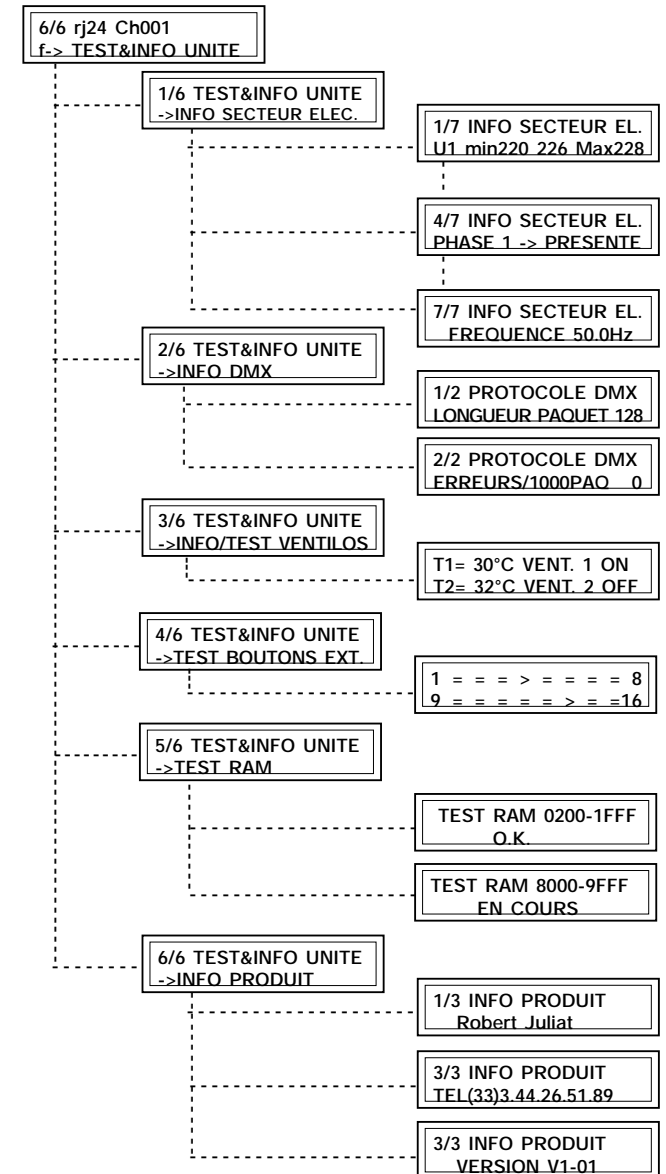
6/6 rj24 Ch001
f-> TEST&INFO UNITE

1/6 TEST&INFO UNITE
->INFO SECTEUR ELEC.

1/7 INFO SECTEUR EL.
U1 min220 226 Max228

4/7 INFO SECTEUR EL.
PHASE 1 -> PRESENTE

7/7 INFO SECTEUR EL.
FREQUENCE 50.0Hz

2/6 TEST&INFO UNITE
->INFO DMX

1/2 PROTOCOLE DMX
LONGUEUR PAQUET 128

2/2 PROTOCOLE DMX
ERREURS/1000PAQ 0

3/6 TEST&INFO UNITE
->INFO/TEST VENTILOS

T1= 30°C VENT. 1 ON
T2= 32°C VENT. 2 OFF

4/6 TEST&INFO UNITE
->TEST BOUTONS EXT.

1 = = = > = = = = 8
9 = = = = = > = =16

5/6 TEST&INFO UNITE
->TEST RAM

TEST RAM 0200-1FFF
O.K.

TEST RAM 8000-9FFF
EN COURS

6/6 TEST&INFO UNITE
->INFO PRODUIT

1/3 INFO PRODUIT
Robert Juliat

3/3 INFO PRODUIT
TEL(33)3.44.26.51.89

3/3 INFO PRODUIT
VERSION V1-01